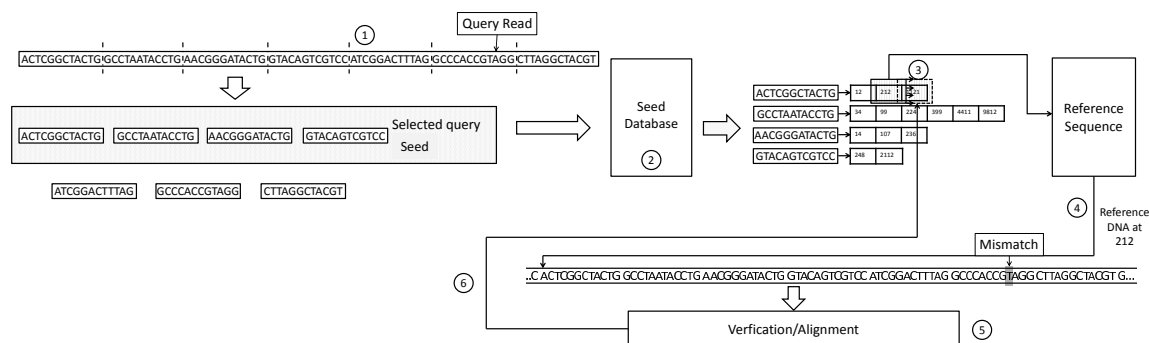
Query Read

1

ACTCGGCTACTG GCCTAATACCTG AACGGGATACTG GTACAGTCGTCC ATCGGACTTTAG GCCCACCGTAGG CTTAGGCTACGT

ACTCGGCTACTG GCCTAATACCTG AACGGGATACTG GTACAGTCGTCC Selected query Seed

ATCGGACTTTAG GCCCACCGTAGG CTTAGGCTACGT

Seed Database

2

3

| ACTCGGCTACTG | 12 | 212 | 421 | | | |
|---|---|---|---|---|---|---|
| GCCTAATACCTG | 34 | 99 | 224 | 399 | 4411 | 9812 |
| AACGGGATACTG | 14 | 107 | 236 | | | |
| GTACAGTCGTCC | 248 | 2112 | | | | |

Reference Sequence

4

Reference DNA at 212

Mismatch

6

..C ACTCGGCTACTG GCCTAATACCTG AACGGGATACTG GTACAGTCGTCC ATCGGACTTTAG GCCCACCGTAGG CTTAGGCTACGT G...

Verfication/Alignment

5